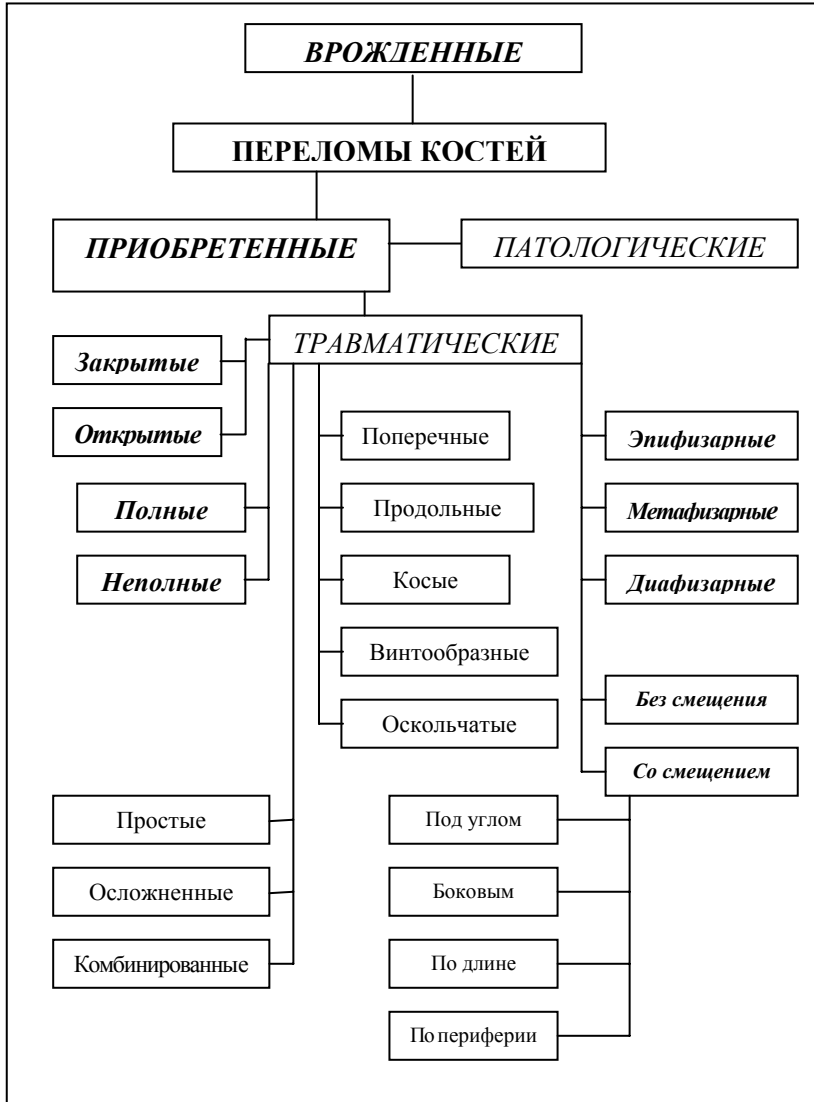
ВРОЖДЕННЫЕ

ПЕРЕЛОМЫ КОСТЕЙ

ПРИОБРЕТЕННЫЕ

ПАТОЛОГИЧЕСКИЕ

ТРАВМАТИЧЕСКИЕ

Закрытые

Открытые

Полные

Неполные

Поперечные

Продольные

Косые

Винтообразные

Оскольчатые

Эпифизарные

Метафизарные

Диафизарные

Без смещения

Со смещением

Простые

Осложненные

Комбинированные

Под углом

Боковым

По длине

По периферии